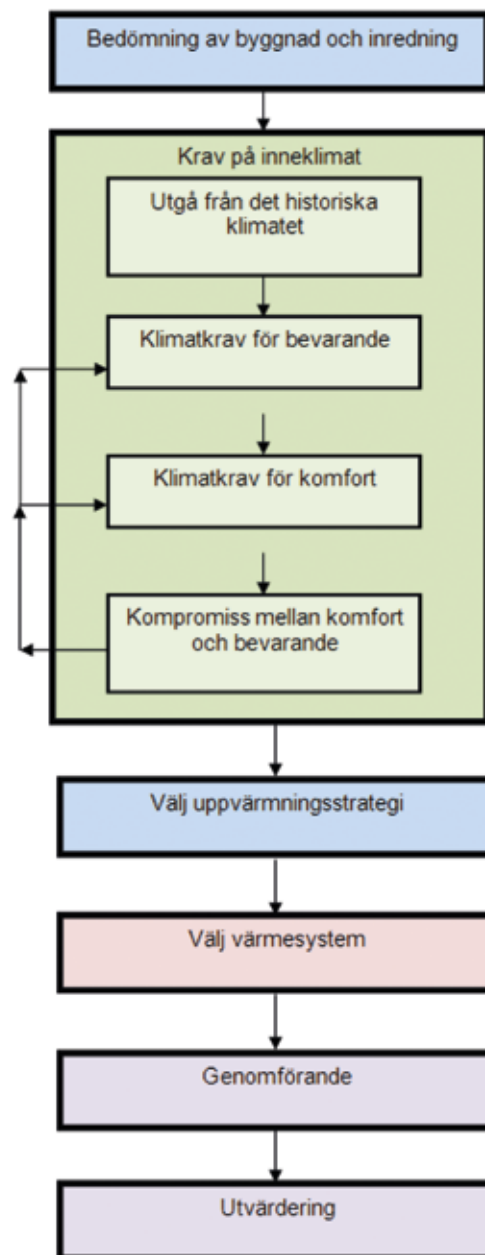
Bedömning av byggnad och inredning

Krav på inneklimat

Utgå från det historiska klimatet

Klimatkrav för bevarande

Klimatkrav för komfort

Kompromiss mellan komfort och bevarande

Välj uppvärmningsstrategi

Välj värmesystem

Genomförande

Utvärdering